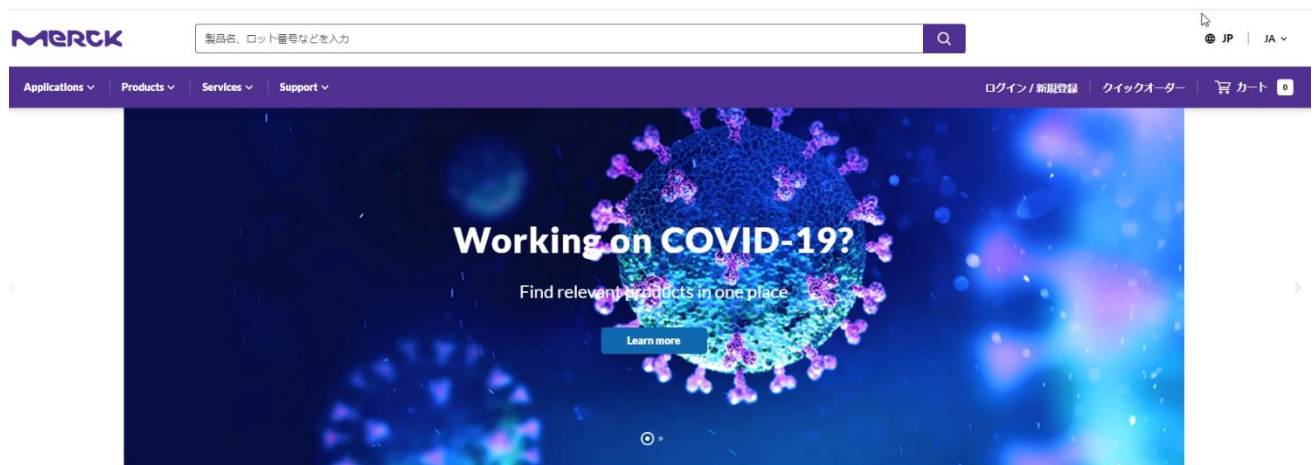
MERCK

製品名、ロット番号などを入力

JP | JA

Applications | Products | Services | Support

ログイン / 新規登録 | クイックオーダー | カート 0

Working on COVID-19?

Find relevant products in one place

Learn more